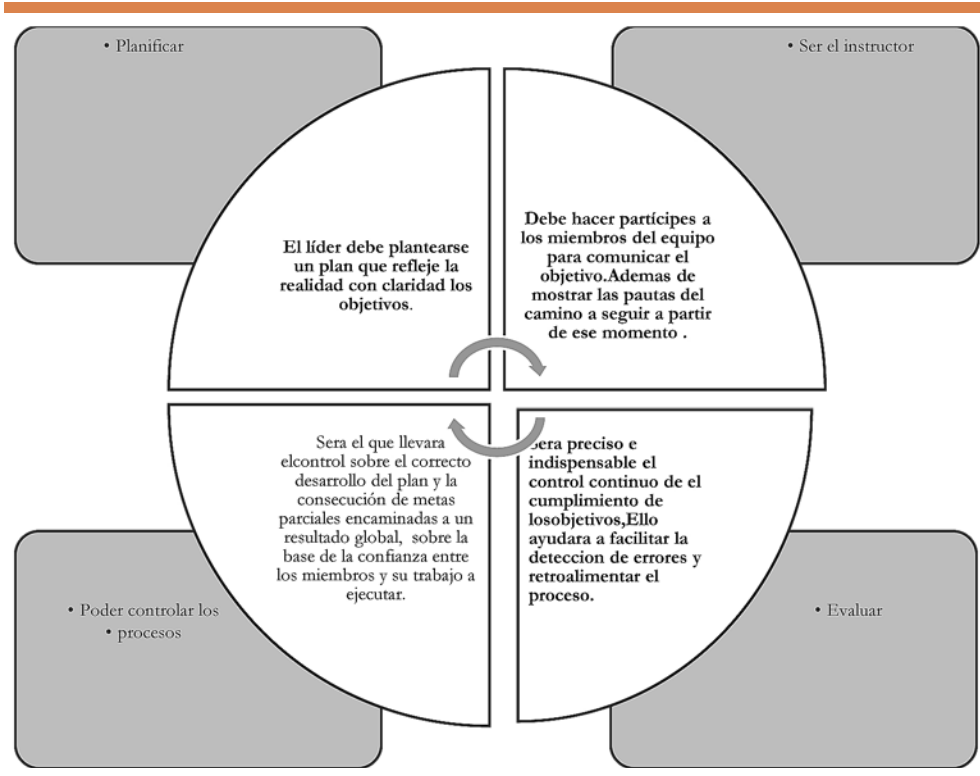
• Planificar

• Ser el instructor

El líder debe plantearse un plan que refleje la realidad con claridad los objetivos.

Debe hacer partícipes a los miembros del equipo para comunicar el objetivo.Ademas de mostrar las pautas del camino a seguir a partir de ese momento .

Sera el que llevara elcontrol sobre el correcto desarrollo del plan y la consecución de metas parciales encaminadas a un resultado global, sobre la base de la confianza entre los miembros y su trabajo a ejecutar.

Sera preciso e indispensable el control continuo de el cumplimiento de losobjetivos,Ello ayudara a facilitar la deteccion de errores y retroalimentar el proceso.

• Poder controlar los
• procesos

• Evaluar